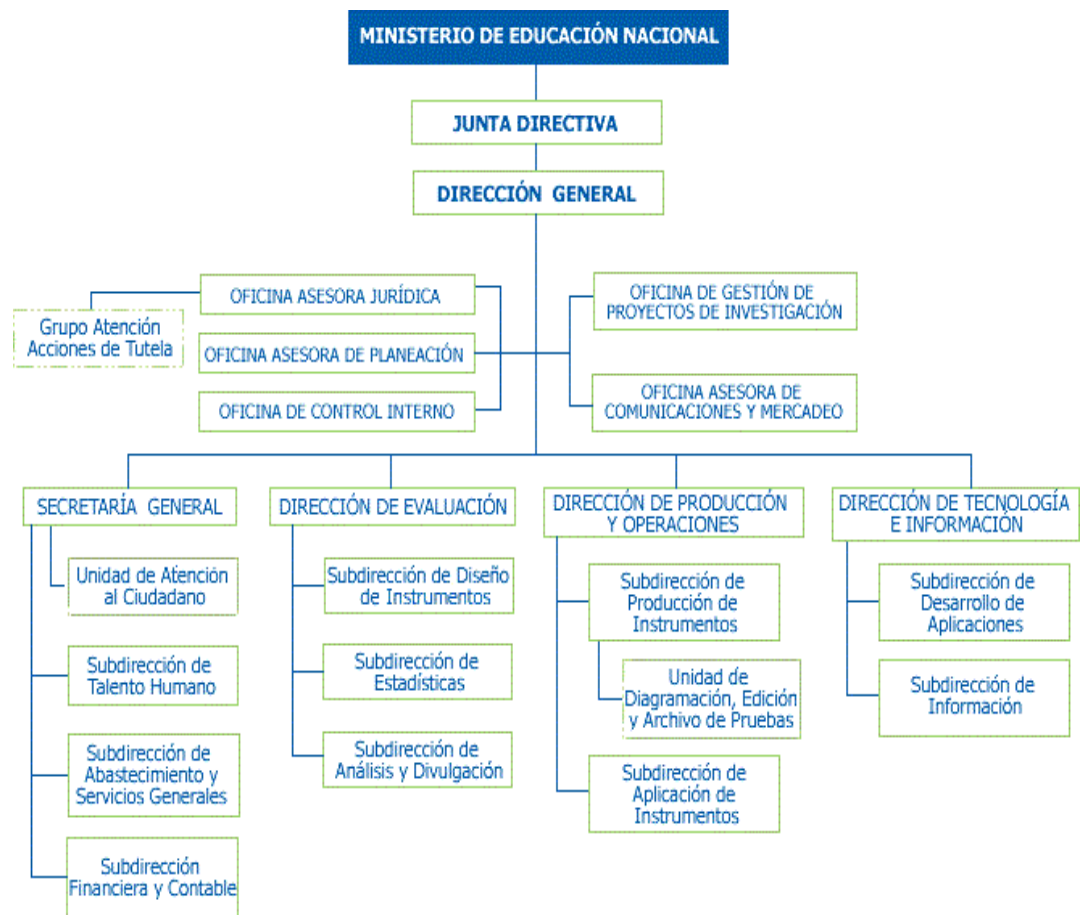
MINISTERIO DE EDUCACIÓN NACIONAL

JUNTA DIRECTIVA

DIRECCIÓN GENERAL

Grupo Atención Acciones de Tutela

OFICINA ASESORA JURÍDICA

OFICINA ASESORA DE PLANEACIÓN

OFICINA DE CONTROL INTERNO

OFICINA DE GESTIÓN DE PROYECTOS DE INVESTIGACIÓN

OFICINA ASESORA DE COMUNICACIONES Y MERCADEO

SECRETARÍA GENERAL

Unidad de Atención al Ciudadano

Subdirección de Talento Humano

Subdirección de Abastecimiento y Servicios Generales

Subdirección Financiera y Contable

DIRECCIÓN DE EVALUACIÓN

Subdirección de Diseño de Instrumentos

Subdirección de Estadísticas

Subdirección de Análisis y Divulgación

DIRECCIÓN DE PRODUCCIÓN Y OPERACIONES

Subdirección de Producción de Instrumentos

Unidad de Diagramación, Edición y Archivo de Pruebas

Subdirección de Aplicación de Instrumentos

DIRECCIÓN DE TECNOLOGÍA E INFORMACIÓN

Subdirección de Desarrollo de Aplicaciones

Subdirección de Información